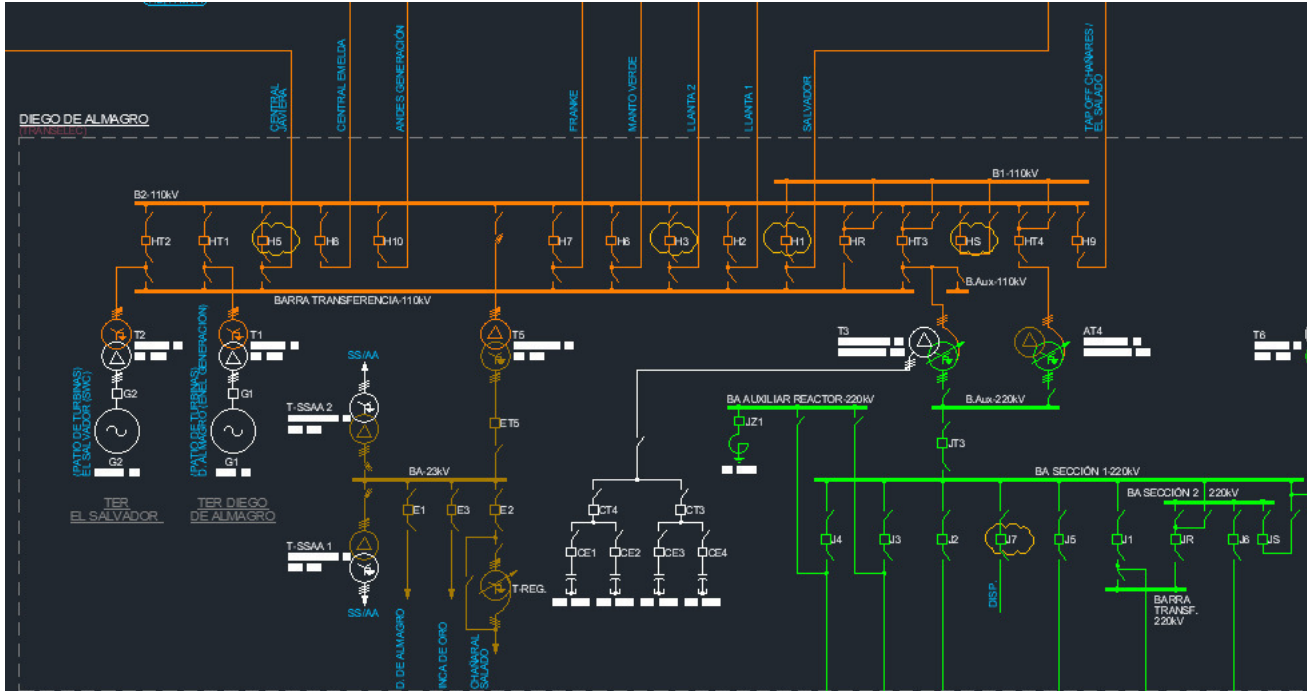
CENTRAL JAVIERA
CENTRAL EMELDA
ANDES GENERACION
FRANKE
MANTO VERDE
LLANTA 2
LLANTA 1
SALVADOR
TAP OFF CHAÑARES / EL SALADO

DIEGO DE ALMAGRO
(TRANSELEC)

B2-110kV
B1-110kV

HT2
HT1
H5
H8
H10
H7
H6
H3
H2
H1
HR
HT3
HS
HT4
H9

BARRA TRANSFERENCIA-110kV
B.Aux-110kV

T2
T1
T5
T3
AT4
T6

G2
G1
G2
G1

(PATIO DE TURBINAS) EL SALVADOR (SWC)
(PATIO DE TURBINAS) D. ALMAGRO (ENEL GENERACION)

TER EL SALVADOR
TER DIEGO DE ALMAGRO

SS/AA
T-SSAA 2
ET5
BA-23kV
E1
E3
E2
T-SSAA 1
SS/AA
T-REG.

D. DE ALMAGRO
INCA DE ORO
CHAÑARAL SALADO

CT4
CT3
CE1
CE2
CE3
CE4

BA AUXILIAR REACTOR-220kV
B.Aux-220kV
JZ1
JT3

BA SECCIÓN 1-220kV
BA SECCIÓN 2 220kV

J4
J3
J2
J7
J5
J1
JR
J6
JS

DISP.

BARRA TRANSF. 220kV